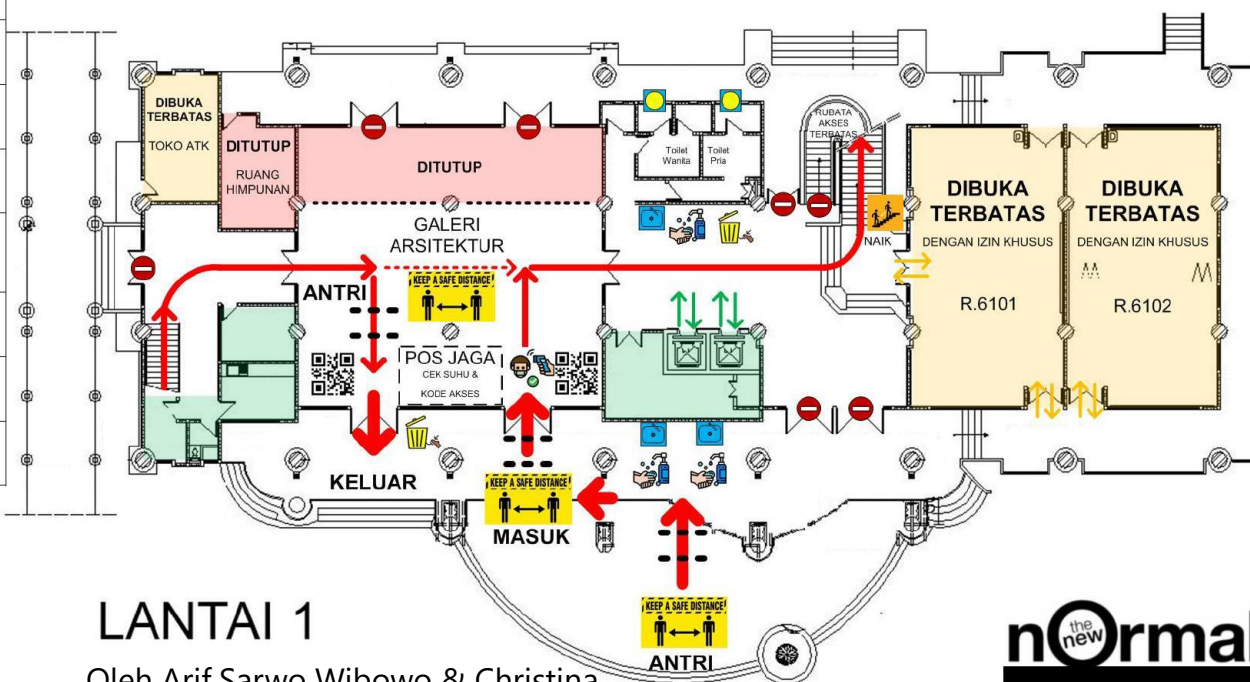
DIBUKA TERBATAS

TOKO ATK

DITUTUP

RUANG HIMPUNAN

DITUTUP

Toilet Wanita

Toilet Pria

RUDATA AKSES TERBATAS

DIBUKA TERBATAS

DENGAN IZIN KHUSUS

DIBUKA TERBATAS

DENGAN IZIN KHUSUS

GALERI ARSITEKTUR

NAIK

ANTRI

KEEP A SAFE DISTANCE

R.6101

R.6102

POS JAGA

CEK SUHU & KODE AKSES

KELUAR

KEEP A SAFE DISTANCE

MASUK

LANTAI 1

KEEP A SAFE DISTANCE

ANTRI

Oleh Arif Sarwo Wibowo & Christina

the new normal